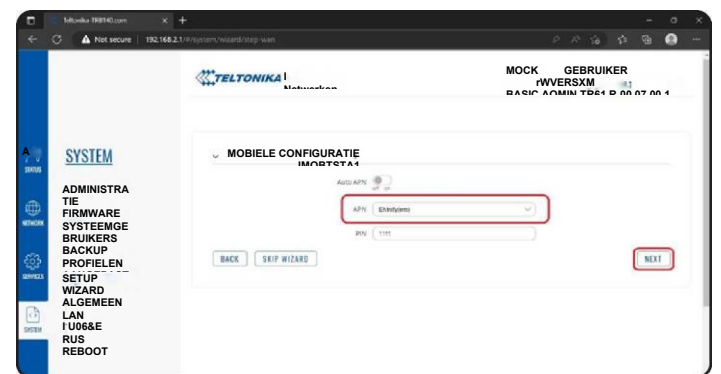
Teltonika TRB140.com
Not secure | 192.168.2.1/#/system/wizard/step-wan

TELTONIKA | Networken

MOCK GEBRUIKER
rWVERSXM
BASIC ADMIN TR61 R 00 07 00 1

STATUS
NETWORK
SERVICES
SYSTEM

SYSTEM
ADMINISTRATIE
FIRMWARE
SYSTEEMGEBRUIKERS
BACKUP
PROFIELEN
SETUP WIZARD
ALGEMEEN
LAN
I U06&E
RUS
REBOOT

MOBIELE CONFIGURATIE IMORTSTA1
Auto APN
APN EAntity(em)
PIN 1111
BACK SKIP WIZARD
NEXT